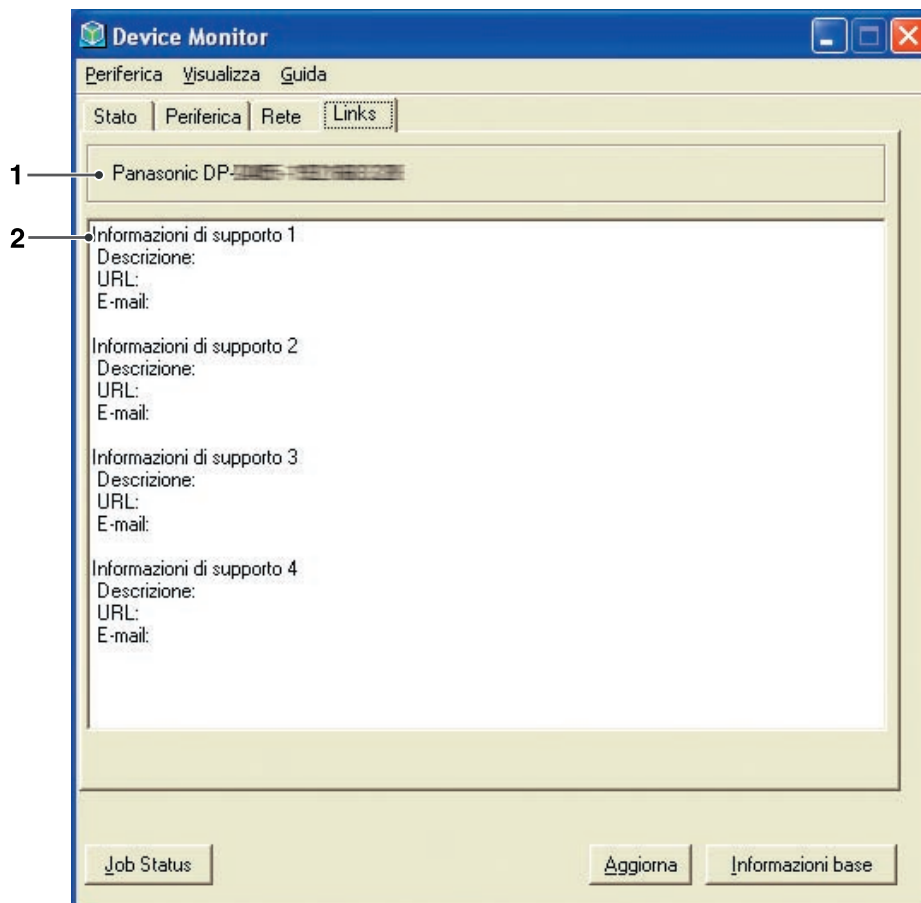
Device Monitor

Periferica Visualizza Guida

Stato Periferica Rete Links

1

Panasonic DP-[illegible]

2

Informazioni di supporto 1
Descrizione:
URL:
E-mail:

Informazioni di supporto 2
Descrizione:
URL:
E-mail:

Informazioni di supporto 3
Descrizione:
URL:
E-mail:

Informazioni di supporto 4
Descrizione:
URL:
E-mail:

Job Status

Aggiorna

Informazioni base